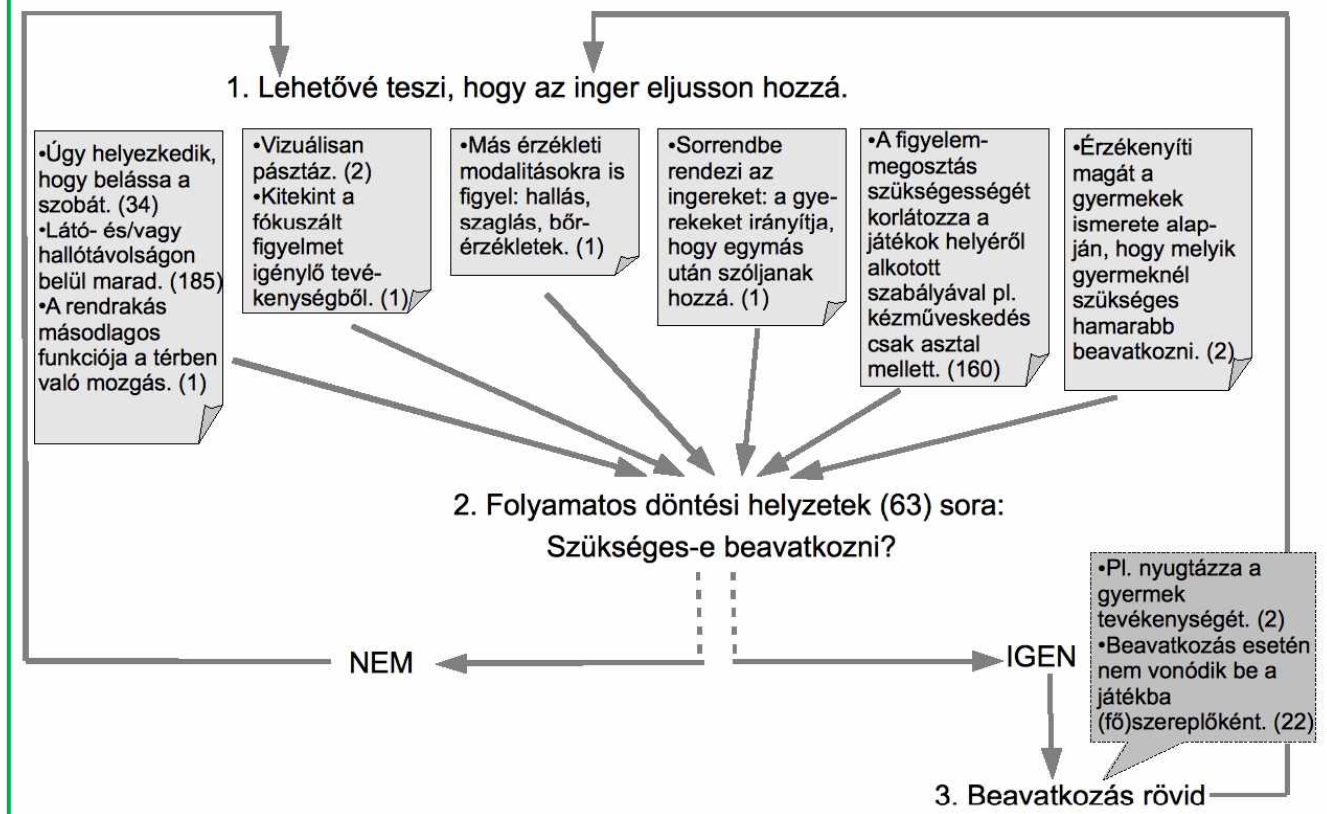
1. Lehetővé teszi, hogy az inger eljusson hozzá.

•Úgy helyezkedik, hogy belássa a szobát. (34)
•Látó- és/vagy hallótávolságon belül marad. (185)
•A rendrakás másodlagos funkciója a térben való mozgás. (1)

•Vizuálisan pásztáz. (2)
•Kitekint a fókuszált figyelmet igénylő tevékenységből. (1)

•Más érzékleti modalitásokra is figyel: hallás, szaglás, bőrérzékletek. (1)

•Sorrendbe rendezi az ingereket: a gyerekeket irányítja, hogy egymás után szóljanak hozzá. (1)

•A figyelemmegosztás szükségességét korlátozza a játékok helyéről alkotott szabályával pl. kézműveskedés csak asztal mellett. (160)

•Érzékenyíti magát a gyermekek ismerete alapján, hogy melyik gyermeknél szükséges hamarabb beavatkozni. (2)

2. Folyamatos döntési helyzetek (63) sora:
Szükséges-e beavatkozni?

NEM

IGEN

•Pl. nyugtázza a gyermek tevékenységét. (2)
•Beavatkozás esetén nem vonódik be a játékba (fő)szereplőként. (22)

3. Beavatkozás rövid